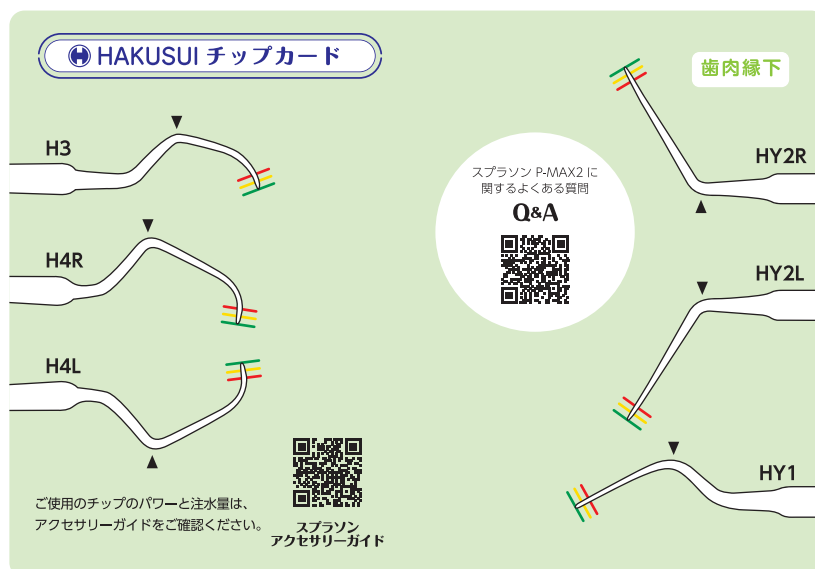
HAKUSUI チップカード

歯肉縁下

H3

H4R

H4L

スプラソン P-MAX2 に関するよくある質問

Q&A

HY2R

HY2L

HY1

ご使用のチップのパワーと注水量は、アクセサリーガイドをご確認ください。

スプラソン
アクセサリーガイド